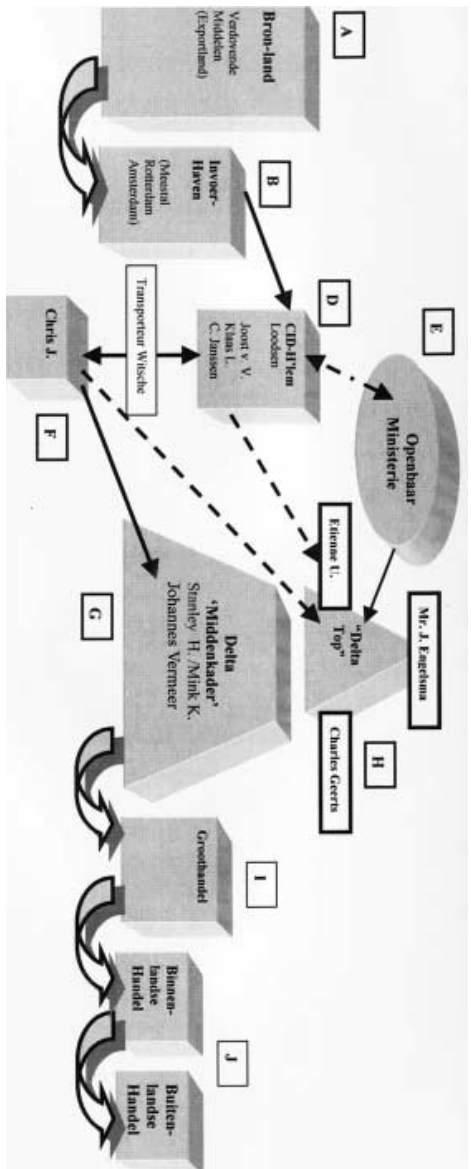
A

Bron-land
Verdovende Middelen (Exportland)

B

Invoer-Haven
(Moerdal Rotterdam Amsterdam)

D

CID-H'lem Loodsen
Joost v. V.
Klaas L.
C. Janssen

E

Openbaar Ministerie

Transporteur Witsche

Chris J.

F

Etienne U.

Mr. J. Engelsma

"Delta Top"

H

Charles Geerts

G

Delta 'Middenkader'
Stanley H. /Mink K.
Johannes Vermeer

I

Groothandel

Binnen-landse Handel

J

Buiten-landse Handel